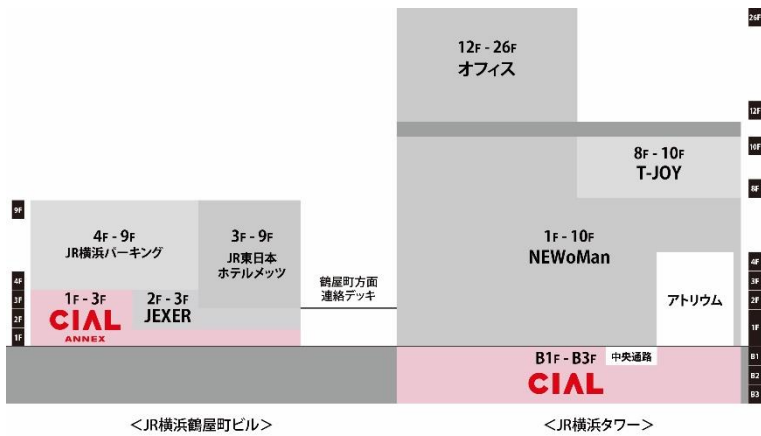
12F - 26F
オフィス

8F - 10F
T-JOY

1F - 10F
NEWoMan

アトリウム

4F - 9F
JR横浜パーキング

3F - 9F
JR東日本
ホテルメッツ

1F - 3F
CIAL
ANNEX

2F - 3F
JEXER

鶴屋町方面
連絡デッキ

B1F - B3F
中央通路
CIAL

9F
4F
3F
2F
1F

26F
12F
10F
8F
4F
3F
2F
1F
B1
B2
B3

<JR横浜鶴屋町ビル>

<JR横浜タワー>